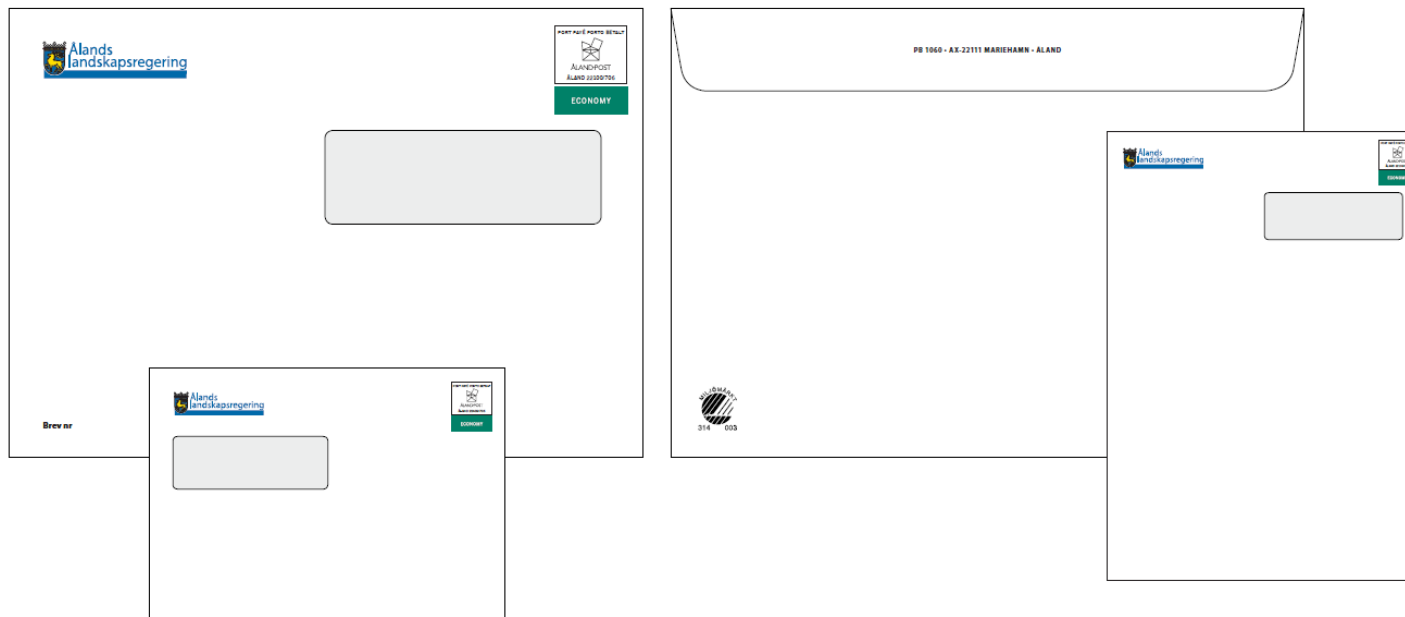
Ålands landskapsregering

PORT PAYÉ PORTO BETALT
ÅLANDPOST
ÅLAND 22100/706

ECONOMY

Brev nr

Ålands landskapsregering

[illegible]
ÅLANDPOST
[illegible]

ECONOMY

PB 1060 - AX-22111 MARIEHAMN - ÅLAND

MILJÖMÄRKT
314 003

Ålands landskapsregering

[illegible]

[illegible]